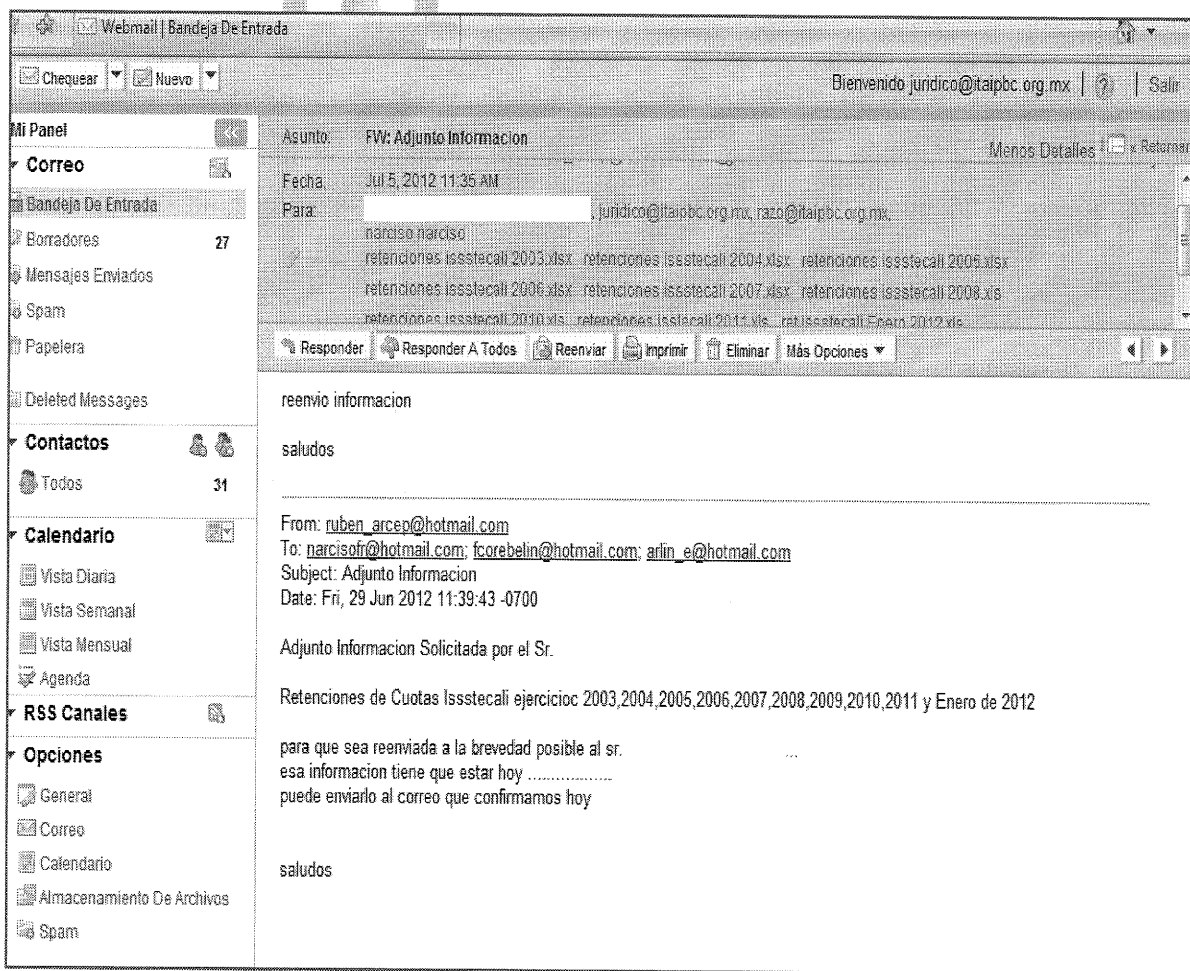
Webmail | Bandeja De Entrada

Chequear Nuevo

Bienvenido juridico@itaipbc.org.mx | ? | Salir

Mi Panel

Correo

Bandeja De Entrada

Borradores 27

Mensajes Enviados

Spam

Papelera

Deleted Messages

Contactos

Todos 31

Calendario

Vista Diaria

Vista Semanal

Vista Mensual

Agenda

RSS Canales

Opciones

General

Correo

Calendario

Almacenamiento De Archivos

Spam

Asunto: FW: Adjunto Informacion

Menos Detalles x Retornar

Fecha: Jul 5, 2012 11:35 AM

Para: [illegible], juridico@itaipbc.org.mx, razo@itaipbc.org.mx,

narciso narciso

retenciones issstecali 2003.xlsx retenciones issstecali 2004.xlsx retenciones issstecali 2005.xlsx

retenciones issstecali 2006.xlsx retenciones issstecali 2007.xlsx retenciones issstecali 2008.xls

retenciones issstecali 2010.xls retenciones isstecali 2011.xls ret issstecali Enero 2012.xls

Responder Responder A Todos Reenviar Imprimir Eliminar Más Opciones

reenvio informacion

saludos

From: ruben_arcep@hotmail.com
To: narcisofr@hotmail.com; fcorebelin@hotmail.com; arlin_e@hotmail.com
Subject: Adjunto Informacion
Date: Fri, 29 Jun 2012 11:39:43 -0700

Adjunto Informacion Solicitada por el Sr.

Retenciones de Cuotas Issstecali ejercicioc 2003,2004,2005,2006,2007,2008,2009,2010,2011 y Enero de 2012

para que sea reenviada a la brevedad posible al sr.
esa informacion tiene que estar hoy ...................
puede enviarlo al correo que confirmamos hoy

saludos